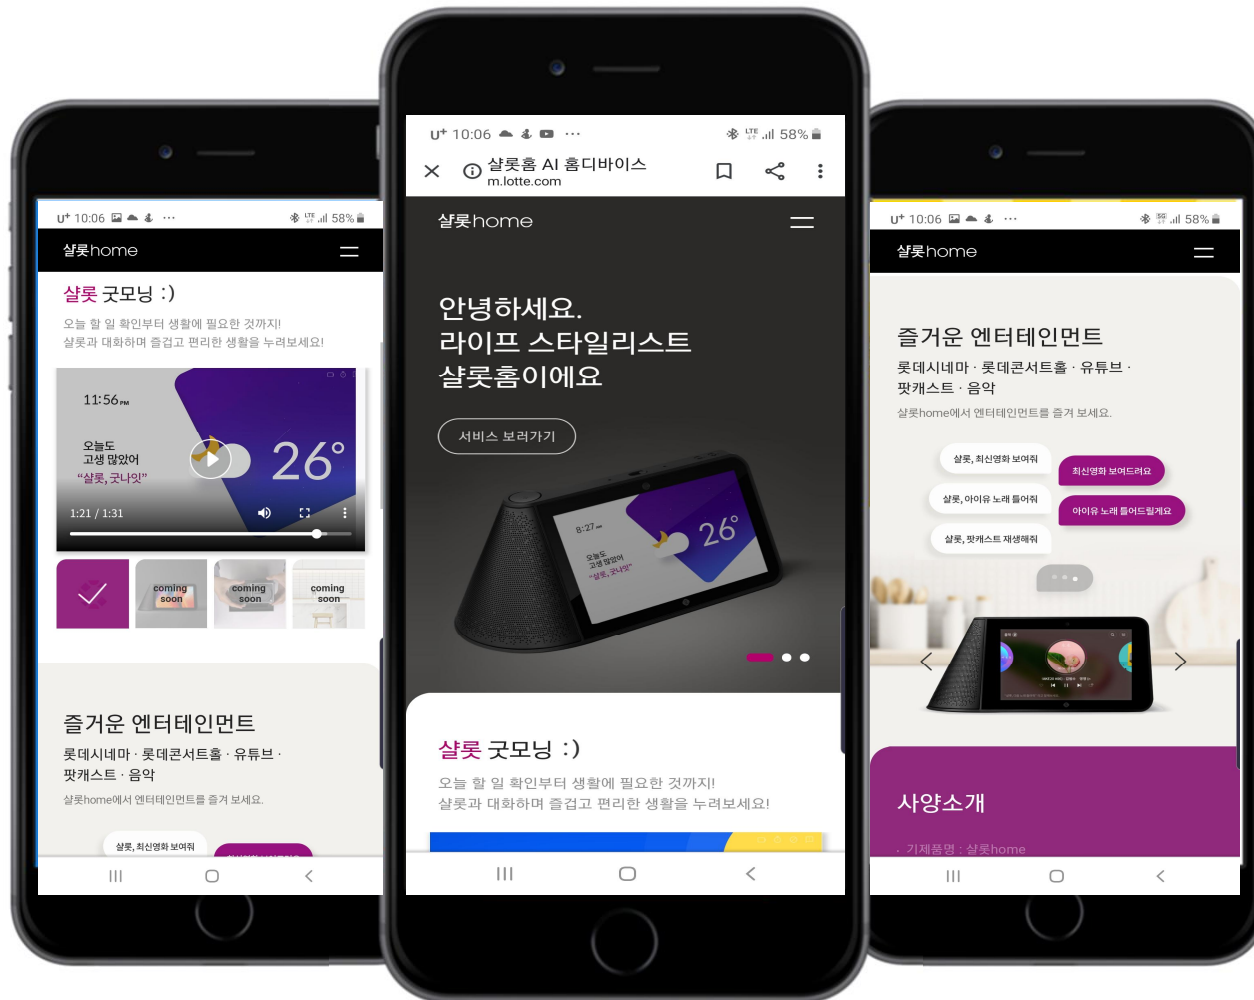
U⁺ 10:06 ⋯ 58%

샬롯home

샬롯 굿모닝 :)

오늘 할 일 확인부터 생활에 필요한 것까지!
샬롯과 대화하며 즐겁고 편리한 생활을 누려보세요!

11:56 PM

오늘도
고생 많았어
"샬롯, 굿나잇"

26°

1:21 / 1:31

coming soon

coming soon

coming soon

즐거운 엔터테인먼트

롯데시네마 · 롯데콘서트홀 · 유튜브 · 팟캐스트 · 음악

샬롯home에서 엔터테인먼트를 즐겨 보세요.

샬롯, 최신영화 보여줘

U⁺ 10:06 ⋯ 58%

샬롯홈 AI 홈디바이스
m.lotte.com

샬롯home

안녕하세요.
라이프 스타일리스트
샬롯홈이에요

서비스 보러가기

8:27

오늘도
고생 많았어
"샬롯, 굿나잇"

26°

샬롯 굿모닝 :)

오늘 할 일 확인부터 생활에 필요한 것까지!
샬롯과 대화하며 즐겁고 편리한 생활을 누려보세요!

U⁺ 10:06 ⋯ 58%

샬롯home

즐거운 엔터테인먼트

롯데시네마 · 롯데콘서트홀 · 유튜브 · 팟캐스트 · 음악

샬롯home에서 엔터테인먼트를 즐겨 보세요.

샬롯, 최신영화 보여줘

최신영화 보여드려요

샬롯, 아이유 노래 들어줘

아이유 노래 들어드릴게요

샬롯, 팟캐스트 재생해줘

사양소개

· 기재품명 : 샬롯home